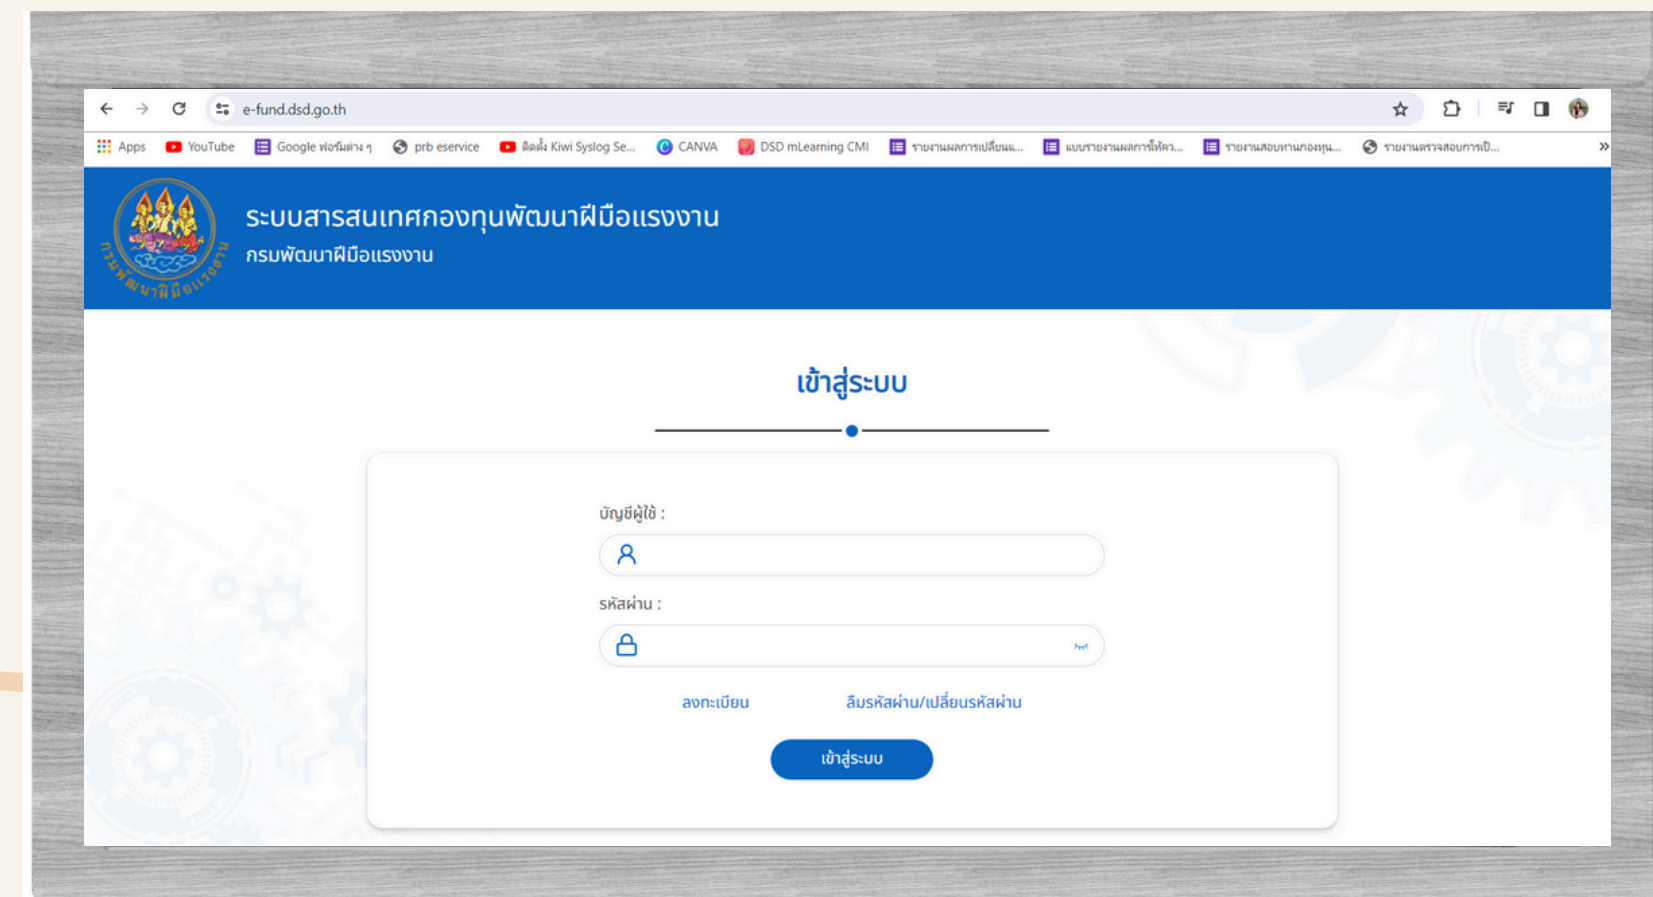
e-fund.dsd.go.th

Apps YouTube Google ฟอร์มต่าง ๆ prb eservice ติดตั้ง Kiwi Syslog Se... CANVA DSD mLearning CMI รายงานผลการเปลี่ยนแ... แบบรายงานผลการให้ควา... รายงานสอบทานกองทุน... รายงานตรวจสอบการเบิ...

ระบบสารสนเทศกองทุนพัฒนาฝีมือแรงงาน
กรมพัฒนาฝีมือแรงงาน

กรมพัฒนาฝีมือแรงงาน

เข้าสู่ระบบ

บัญชีผู้ใช้ :

รหัสผ่าน :

ลงทะเบียน

ลืมรหัสผ่าน/เปลี่ยนรหัสผ่าน

เข้าสู่ระบบ